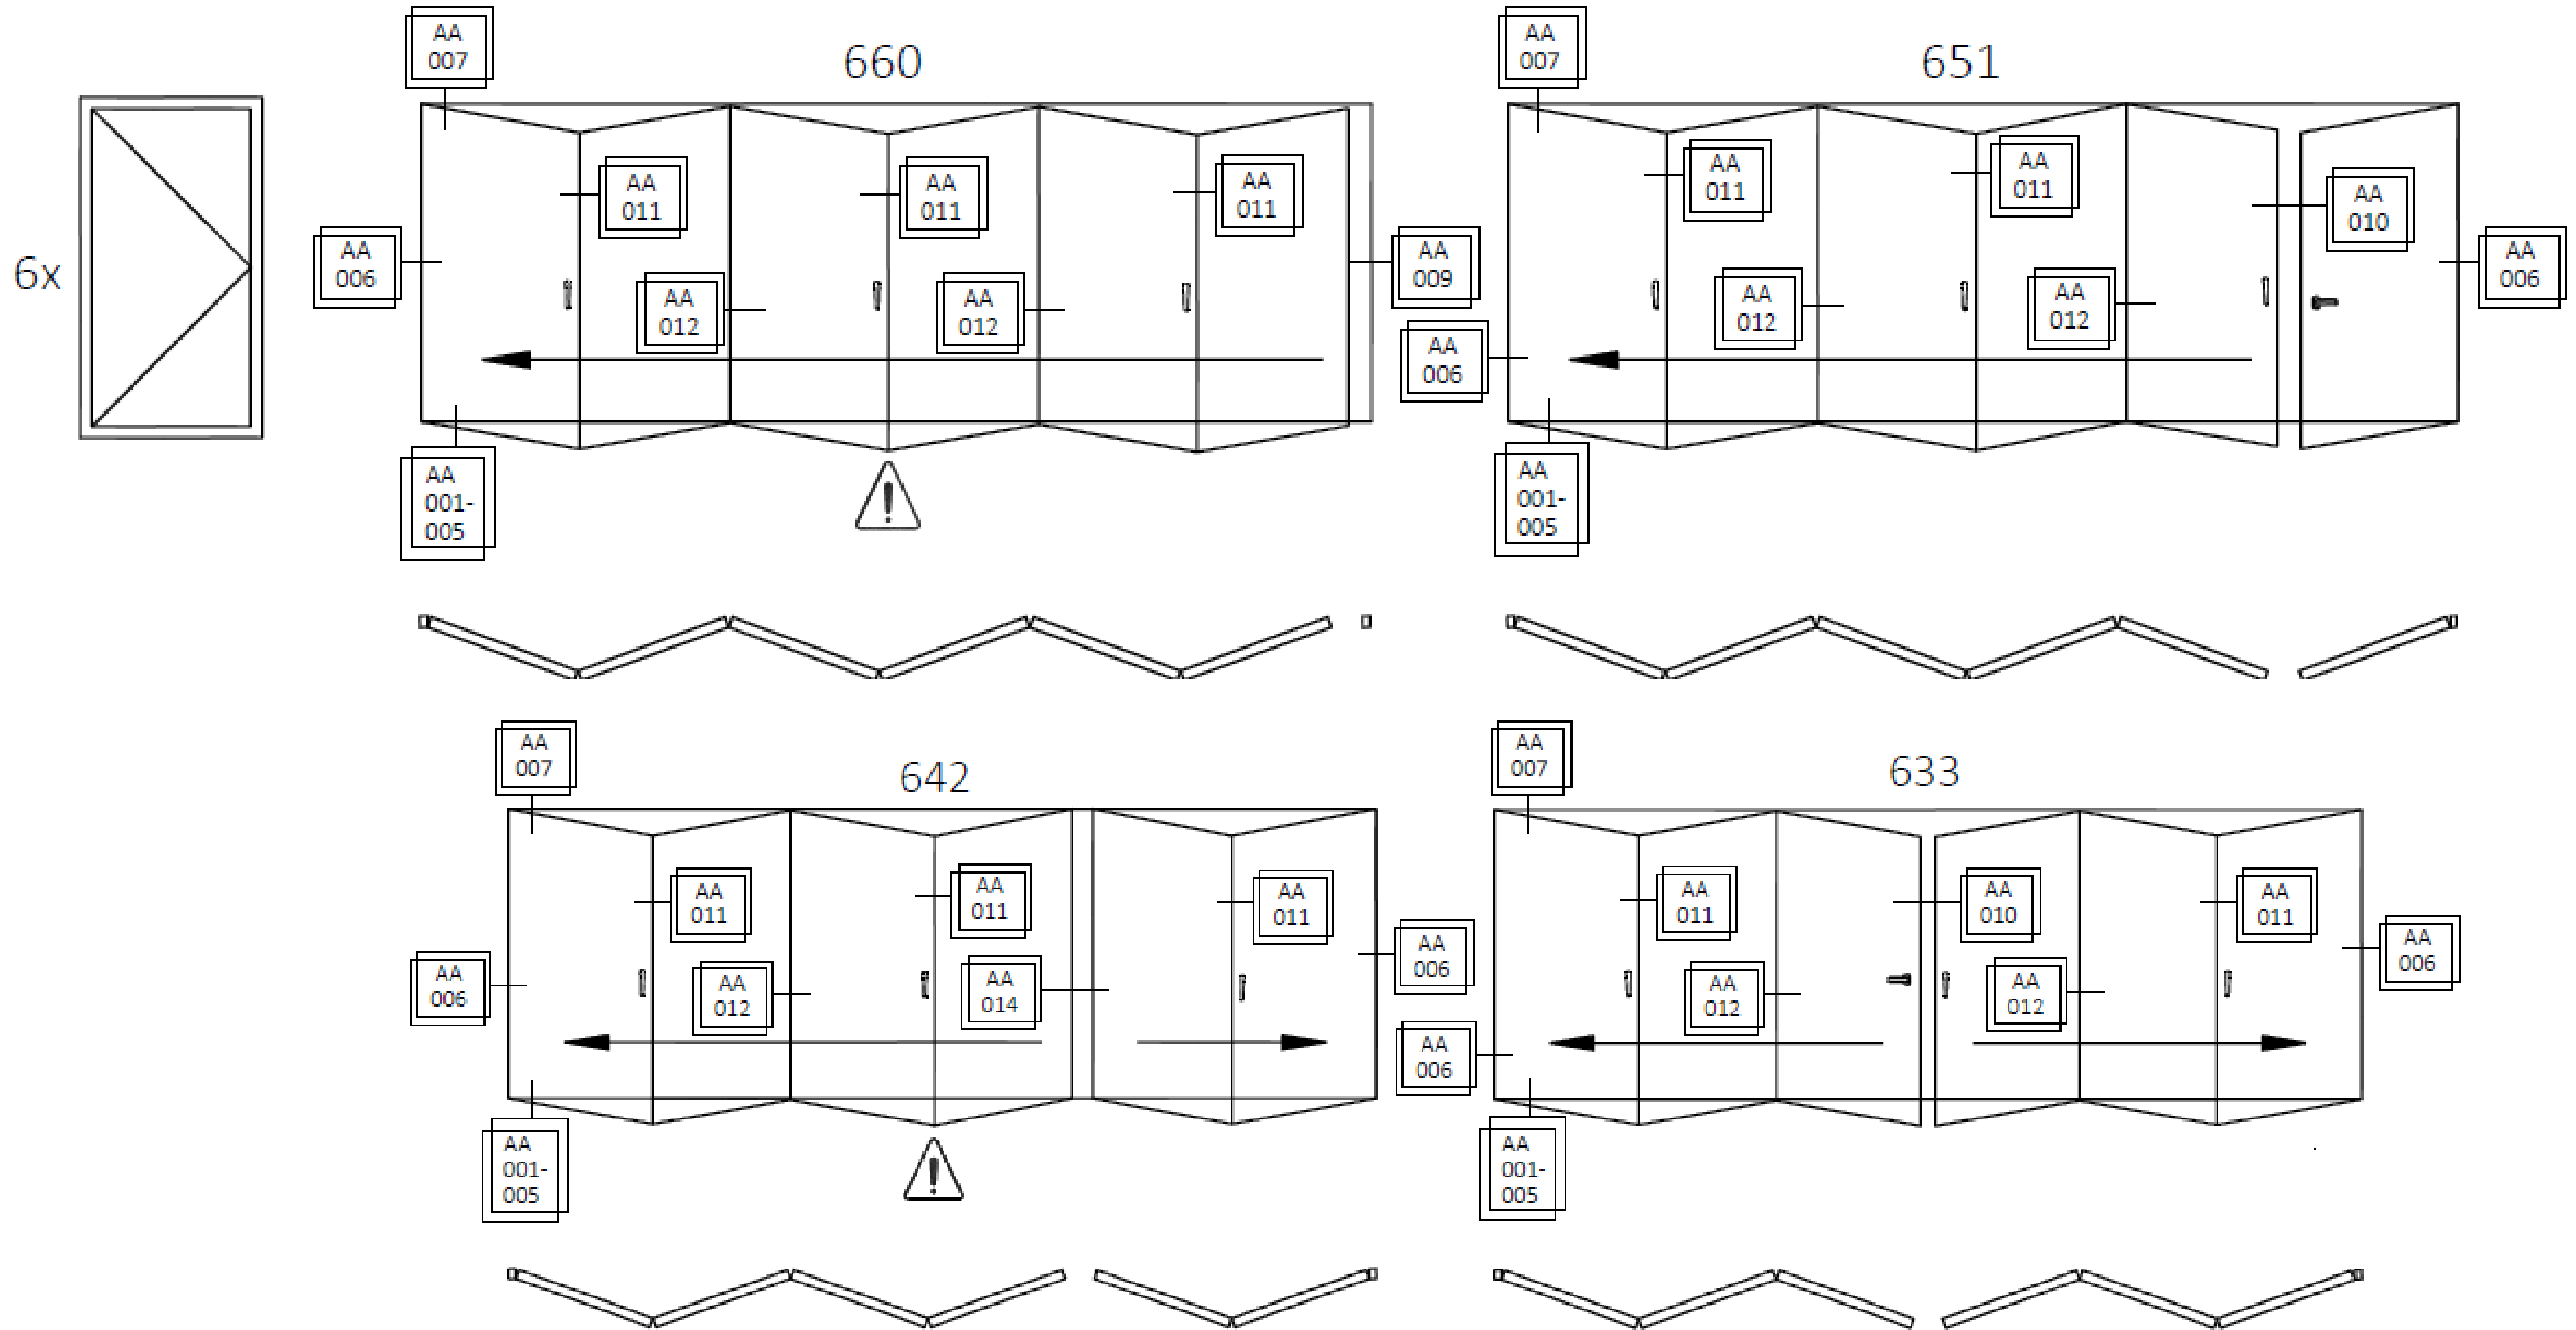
6x

AA 007

660

AA 011

AA 011

AA 011

AA 006

AA 012

AA 012

AA 009

AA 001-005

AA 007

651

AA 011

AA 011

AA 010

AA 006

AA 012

AA 012

AA 006

AA 001-005

AA 007

642

AA 011

AA 011

AA 011

AA 006

AA 012

AA 014

AA 006

AA 001-005

AA 007

633

AA 011

AA 010

AA 011

AA 006

AA 012

AA 012

AA 006

AA 001-005